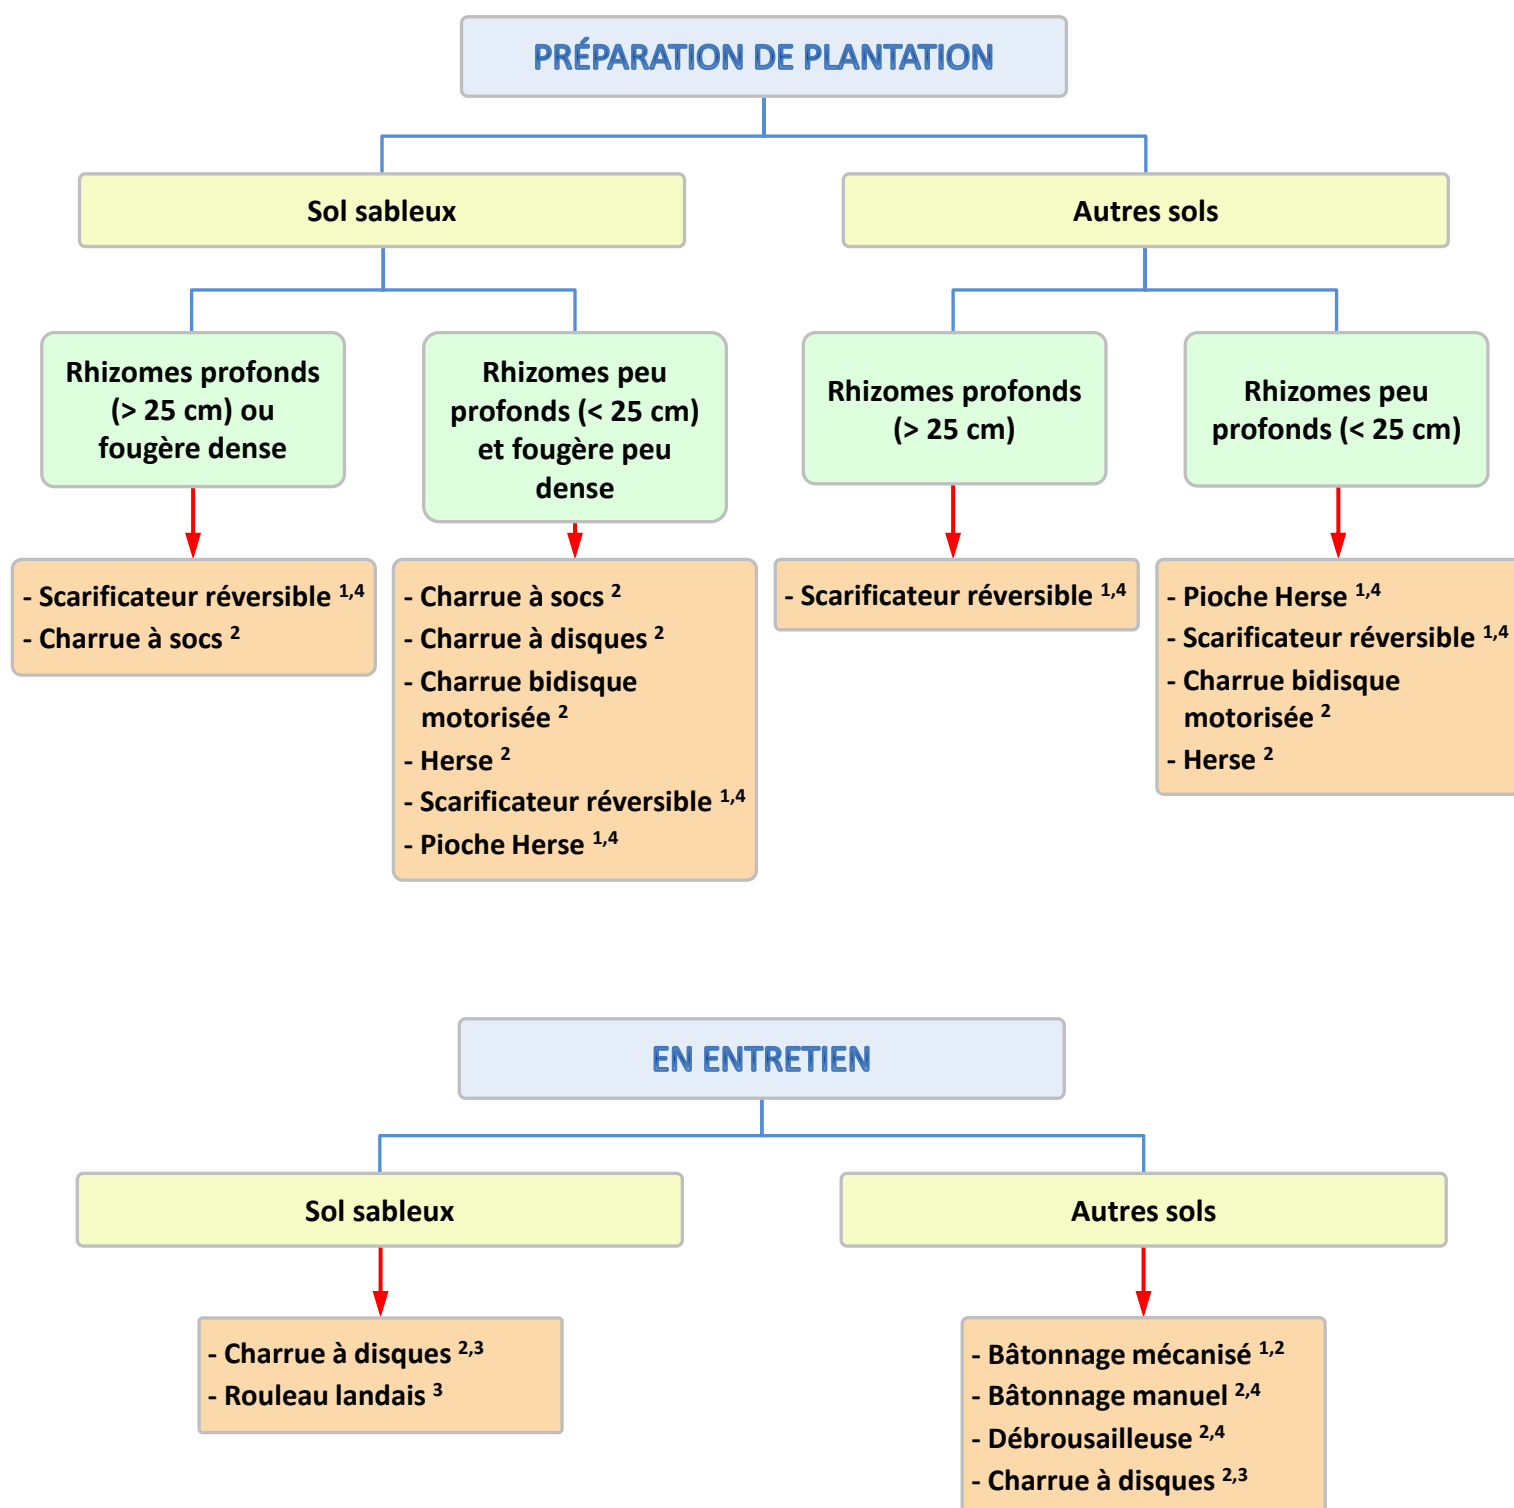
PRÉPARATION DE PLANTATION

Sol sableux

Autres sols

Rhizomes profonds (> 25 cm) ou fougère dense

Rhizomes peu profonds (< 25 cm) et fougère peu dense

Rhizomes profonds (> 25 cm)

Rhizomes peu profonds (< 25 cm)

- Scarificateur réversible $^{1,4}$
- Charrue à socs $^{2}$

- Charrue à socs $^{2}$
- Charrue à disques $^{2}$
- Charrue bidisque motorisée $^{2}$
- Herse $^{2}$
- Scarificateur réversible $^{1,4}$
- Pioche Herse $^{1,4}$

- Scarificateur réversible $^{1,4}$

- Pioche Herse $^{1,4}$
- Scarificateur réversible $^{1,4}$
- Charrue bidisque motorisée $^{2}$
- Herse $^{2}$

EN ENTRETIEN

Sol sableux

Autres sols

- Charrue à disques $^{2,3}$
- Rouleau landais $^{3}$

- Bâtonnage mécanisé $^{1,2}$
- Bâtonnage manuel $^{2,4}$
- Débrousailleuse $^{2,4}$
- Charrue à disques $^{2,3}$